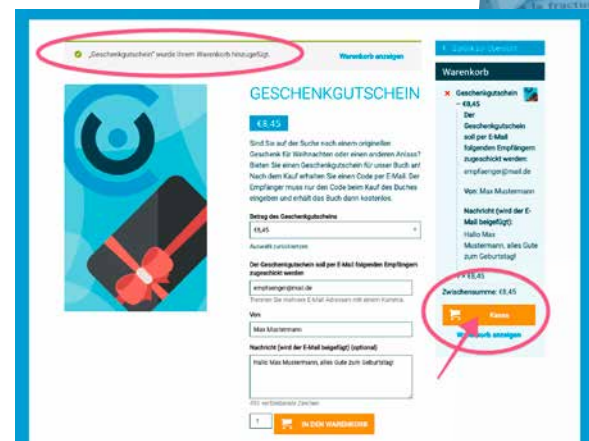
„Geschenkgutschein" wurde Ihrem Warenkorb hinzugefügt.

Warenkorb anzeigen

GESCHENKGUTSCHEIN

€8,45

Sind Sie auf der Suche nach einem originellen Geschenk für Weihnachten oder einen anderen Anlass? Bieten Sie einen Geschenkgutschein für unser Buch an! Nach dem Kauf erhalten Sie einen Code per E-Mail. Der Empfänger muss nur den Code beim Kauf des Buches eingeben und erhält das Buch dann kostenlos.

Betrag des Geschenkgutscheins

€8,45

Auswahl zurücksetzen

Der Geschenkgutschein soll per E-Mail folgenden Empfängern zugeschickt werden

empfaenger@mail.de

Trennen Sie mehrere E-Mail Adressen mit einem Komma.

Von

Max Mustermann

Nachricht (wird der E-Mail beigefügt) (optional)

Hallo Max Mustermann, alles Gute zum Geburtstag!

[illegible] verbleibende Zeichen

1

IN DEN WARENKORB

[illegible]

Warenkorb

× Geschenkgutschein – €8,45

Der Geschenkgutschein soll per E-Mail folgenden Empfängern zugeschickt werden:

empfaenger@mail.de

Von: Max Mustermann

Nachricht (wird der E-Mail beigefügt):

Hallo Max Mustermann, alles Gute zum Geburtstag!

1 × €8,45

Zwischensumme: €8,45

Kasse

Warenkorb anzeigen